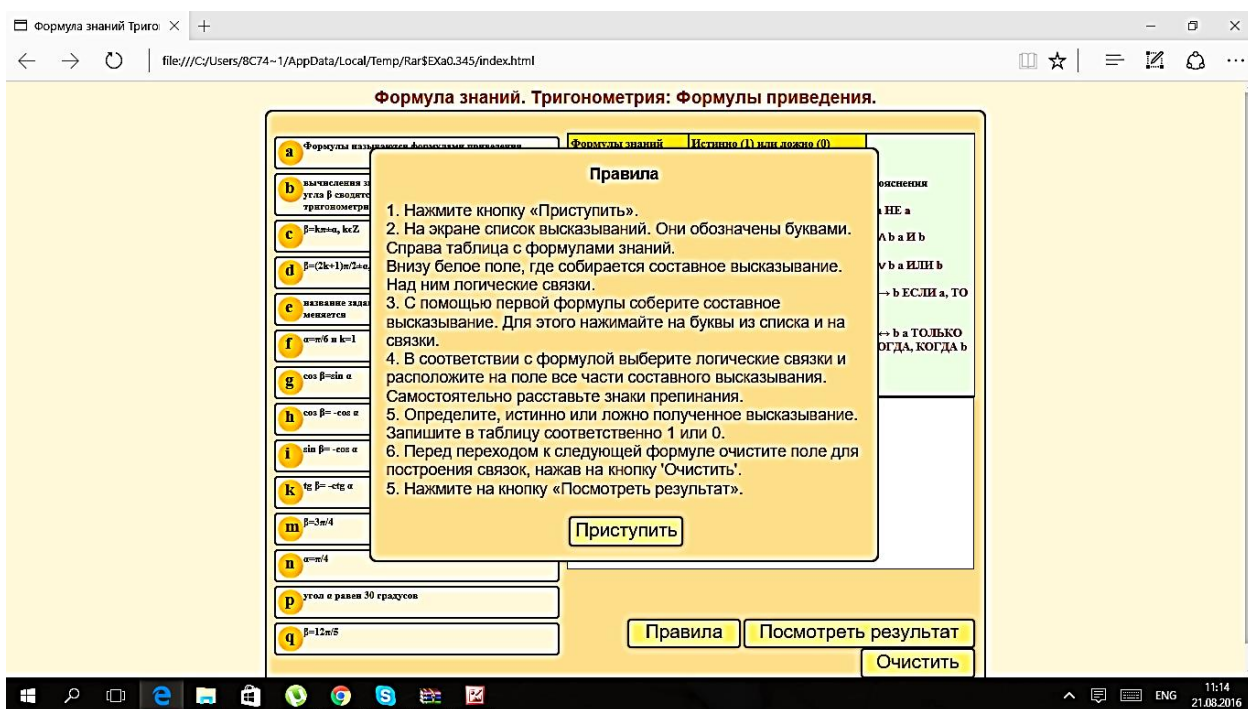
Формула знаний Триго ×

file:///C:/Users/8C74~1/AppData/Local/Temp/Rar$EXa0.345/index.html

Формула знаний. Тригонометрия: Формулы приведения.

a Формулы называются формулами приведения

b вычисления з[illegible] угла β сводятс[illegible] тригонометри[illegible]

c β=kπ±α, k∈Z

d β=(2k+1)π/2±α,

e название задан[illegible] меняется

f α=π/6 и k=1

g cos β=sin α

h cos β= -cos α

i sin β= -cos α

k tg β= -ctg α

m β=3π/4

n α=π/4

p угол α равен 30 градусов

q β=12π/5

Формулы знаний | Истинно (1) или ложно (0)

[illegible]ояснения

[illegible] НЕ a

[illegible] b a И b

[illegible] b a ИЛИ b

→ b ЕСЛИ a, ТО

↔ b a ТОЛЬКО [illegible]ОГДА, КОГДА b

Правила

1. Нажмите кнопку «Приступить».
2. На экране список высказываний. Они обозначены буквами. Справа таблица с формулами знаний.
Внизу белое поле, где собирается составное высказывание. Над ним логические связки.
3. С помощью первой формулы соберите составное высказывание. Для этого нажимайте на буквы из списка и на связки.
4. В соответствии с формулой выберите логические связки и расположите на поле все части составного высказывания. Самостоятельно расставьте знаки препинания.
5. Определите, истинно или ложно полученное высказывание. Запишите в таблицу соответственно 1 или 0.
6. Перед переходом к следующей формуле очистите поле для построения связок, нажав на кнопку 'Очистить'.
5. Нажмите на кнопку «Посмотреть результат».

Приступить

Правила
Посмотреть результат
Очистить

ENG 11:14 21.08.2016